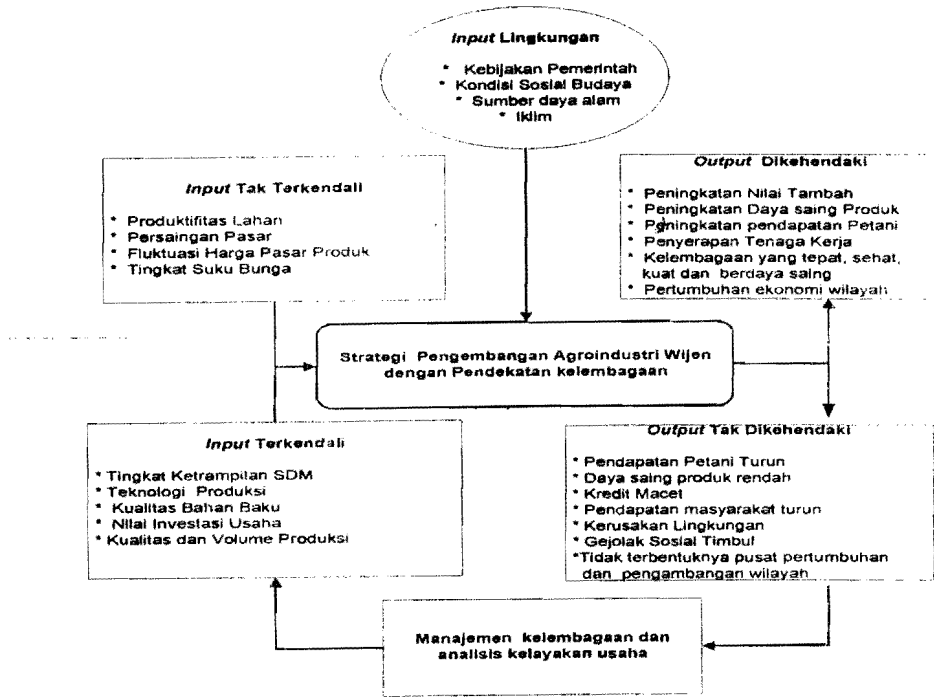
*Input* Lingkungan

* Kebijakan Pemerintah
* Kondisi Sosial Budaya
* Sumber daya alam
* Iklim

*Input* Tak Terkendali

* Produktifitas Lahan
* Persaingan Pasar
* Fluktuasi Harga Pasar Produk
* Tingkat Suku Bunga

*Output* Dikehendaki

* Peningkatan Nilai Tambah
* Peningkatan Daya saing Produk
* Peningkatan pendapatan Petani
* Penyerapan Tenaga Kerja
* Kelembagaan yang tepat, sehat, kuat dan berdaya saing
* Pertumbuhan ekonomi wilayah

Strategi Pengembangan Agroindustri Wijen dengan Pendekatan kelembagaan

*Input* Terkendali

* Tingkat Ketrampilan SDM
* Teknologi Produksi
* Kualitas Bahan Baku
* Nilai Investasi Usaha
* Kualitas dan Volume Produksi

*Output* Tak Dikehendaki

* Pendapatan Petani Turun
* Daya saing produk rendah
* Kredit Macet
* Pendapatan masyarakat turun
* Kerusakan Lingkungan
* Gejolak Sosial Timbul
*Tidak terbentuknya pusat pertumbuhan dan pengambangan wilayah

Manajemen kelembagaan dan analisis kelayakan usaha